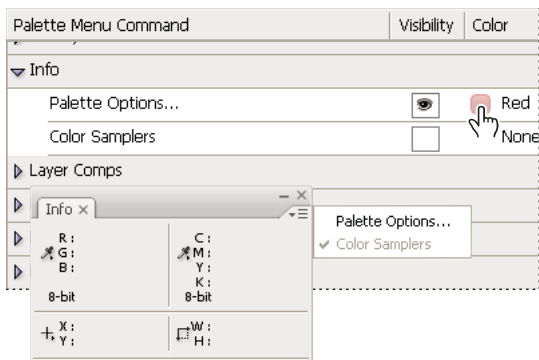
| Palette Menu Command | Visibility | Color |
|---|---|---|
| Info | | |
| Palette Options... | | Red |
| Color Samplers | | None |
| Layer Comps | | |

Info ×

R:
G:
B:

8-bit

C:
M:
Y:
K:

8-bit

X:
Y:

W:
H:

Palette Options...
✔ Color Samplers